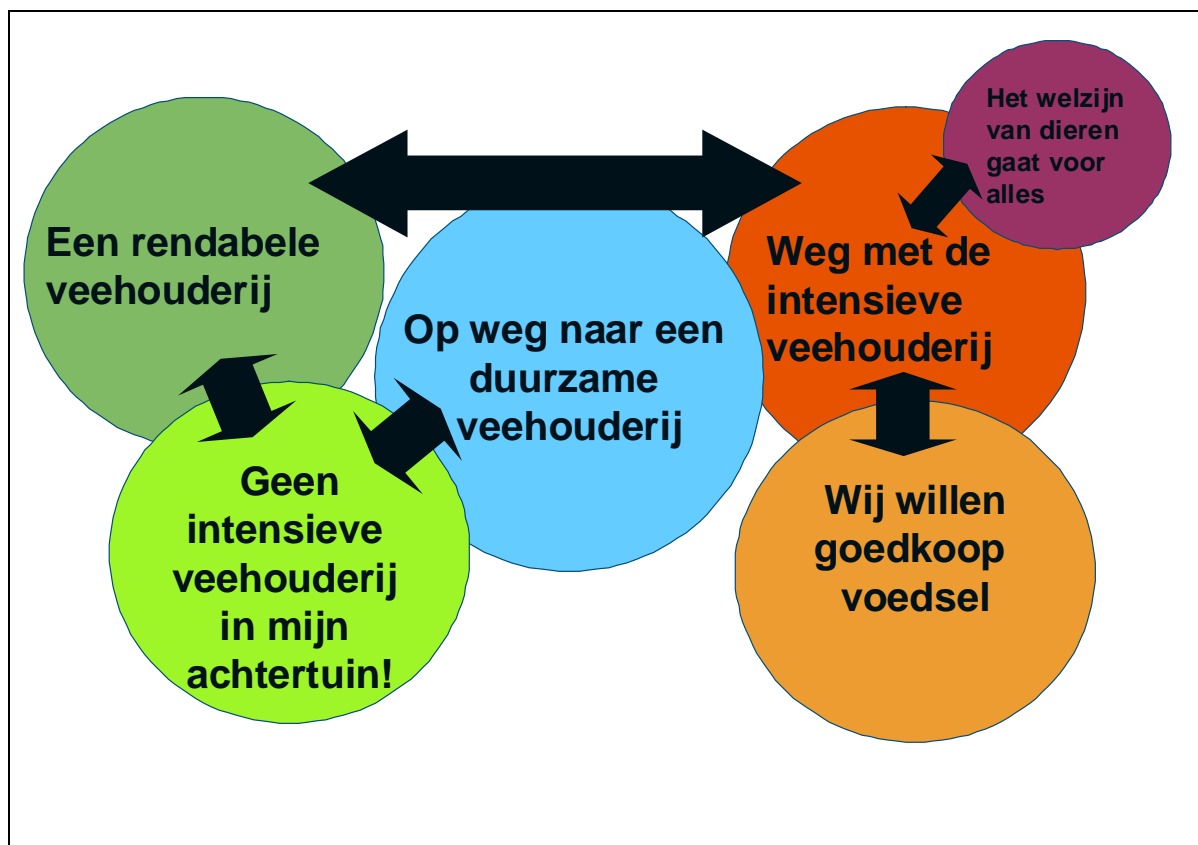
Een rendabele veehouderij

Op weg naar een duurzame veehouderij

Het welzijn van dieren gaat voor alles

Weg met de intensieve veehouderij

Geen intensieve veehouderij in mijn achtertuin!

Wij willen goedkoop voedsel